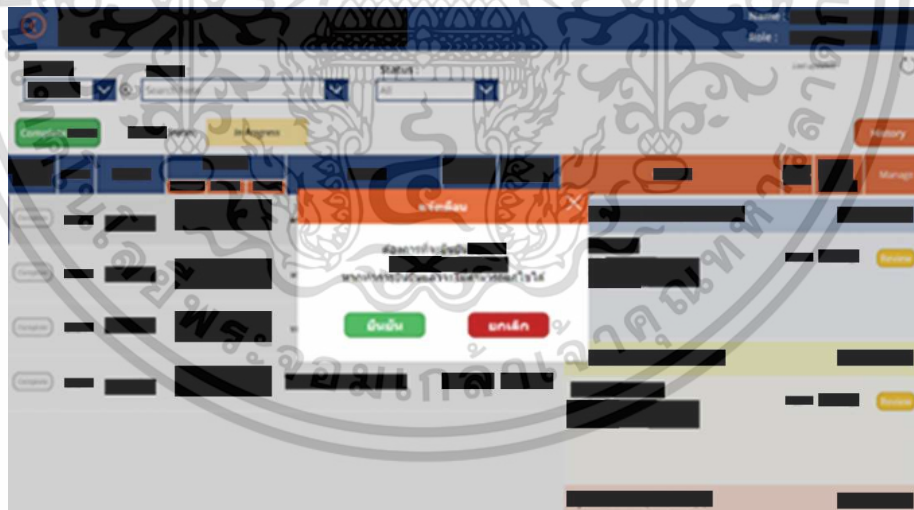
Name :
Role :

Status
Search Data
All

Complete
In Progress
History

Manage

แจ้งเตือน
ต้องการจำเนินการ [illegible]
หากกำเนินการแล้วจะไม่สามารถแก้ไขได้
ยืนยัน
ยกเลิก

Complete
Complete
Complete
Complete

Review
Review